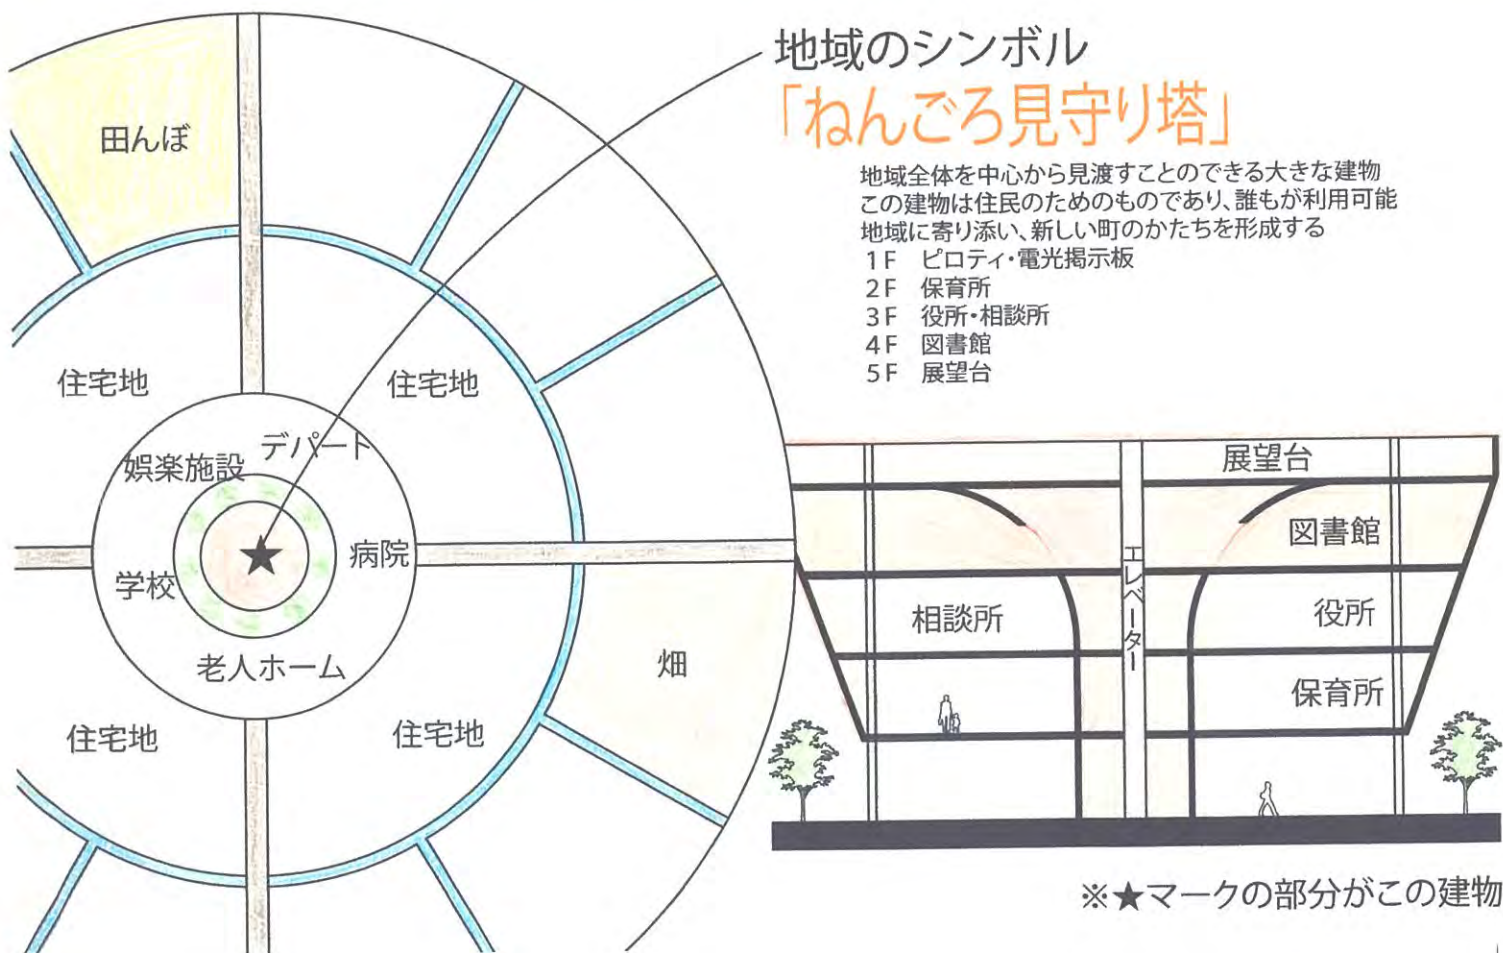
地域のシンボル
「ねんごろ見守り塔」

地域全体を中心から見渡すことのできる大きな建物
この建物は住民のためのものであり、誰もが利用可能
地域に寄り添い、新しい町のかたちを形成する
1F ピロティ・電光掲示板
2F 保育所
3F 役所・相談所
4F 図書館
5F 展望台

田んぼ
住宅地
住宅地
娯楽施設
デパート
学校
病院
★
老人ホーム
畑
住宅地
住宅地

展望台
図書館
相談所
役所
保育所
エレベーター

※★マークの部分がこの建物